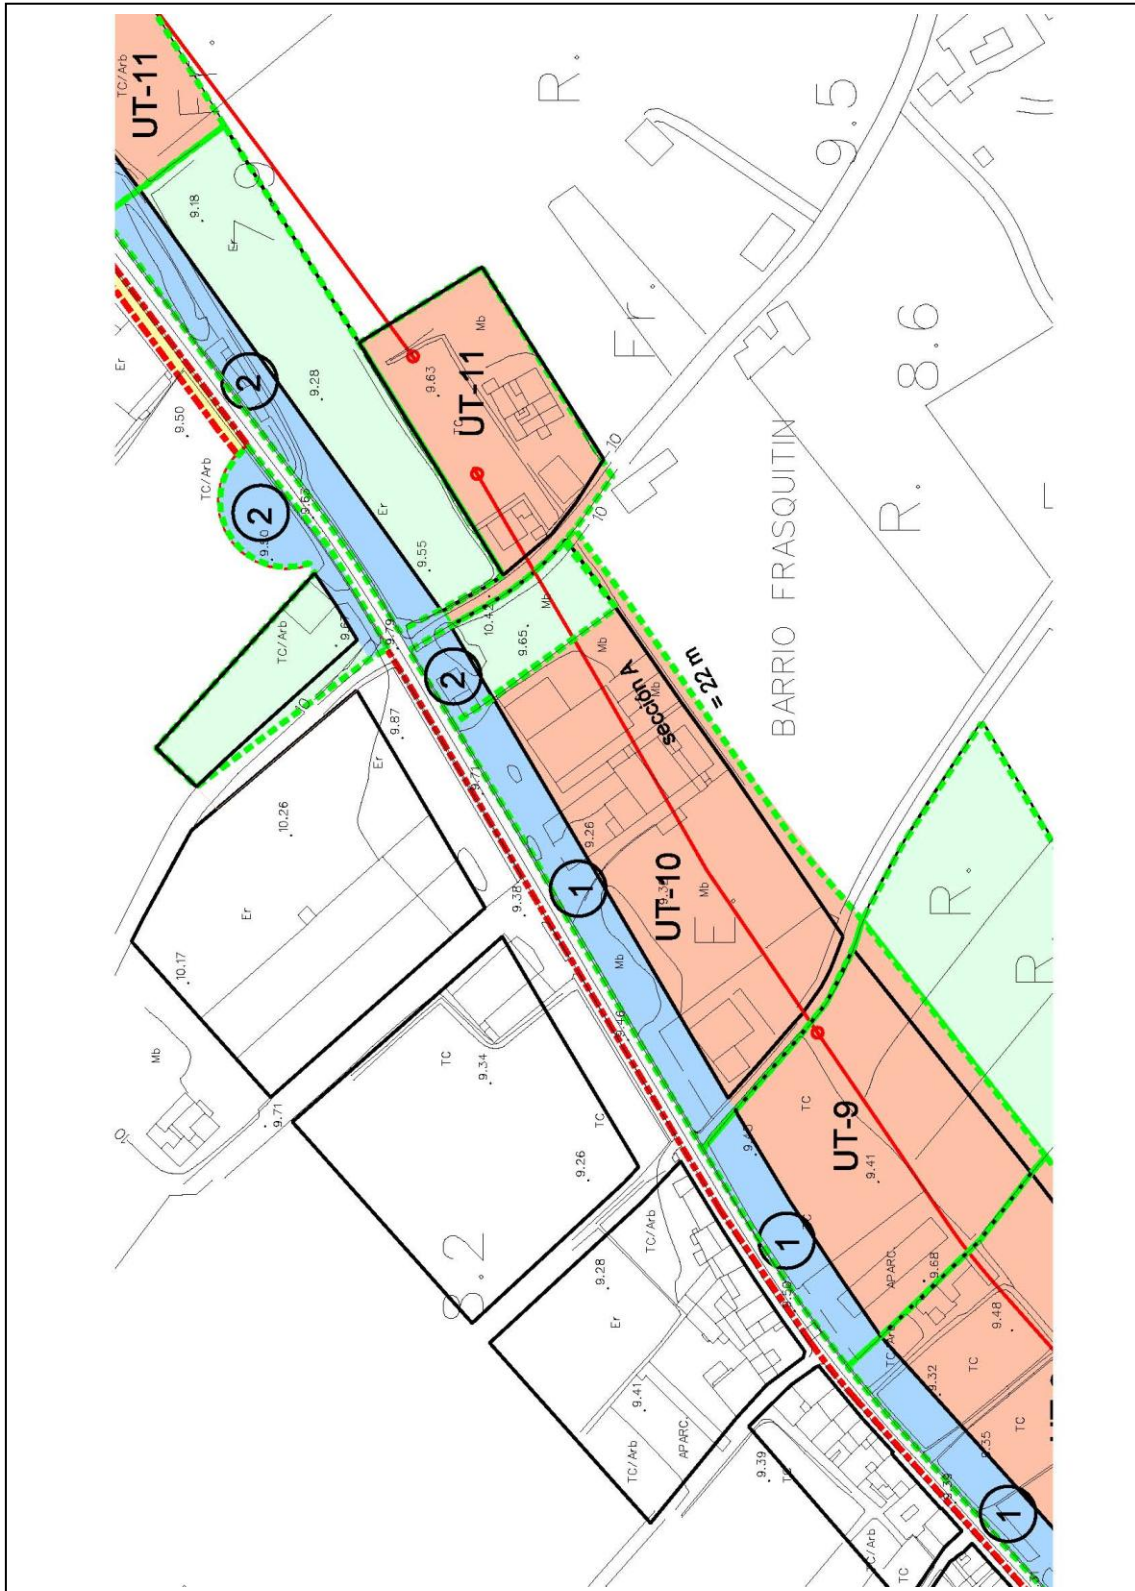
TC/Arb
UT-11
R.
9.5
9.18
Er
2
9.28
Er
9.50
TC/Arb
2
9.50
9.55
9.63
UT-11
Mb
Fr.
8.6
BARRIO FRASQUITIN
R.
10
10
TC/Arb
9.6
9.7
10.4
9.65
Mb
Mb
2
sección A
≈ 22 m
9.87
Er
10.26
9.71
9.26
1
UT-10
Mb
9.38
Er
10.17
R.
Mb
9.46
TC
9.34
Mb
TC
9.71
TC
UT-9
9.41
9.26
TC
9.28
Er
TC/Arb
1
APARC.
9.68
R.
9.48
8.2
9.41
APARC.
TC/Arb
TC
9.32
TC
9.35
TC
9.39
TC
1
TC/Arb
TC